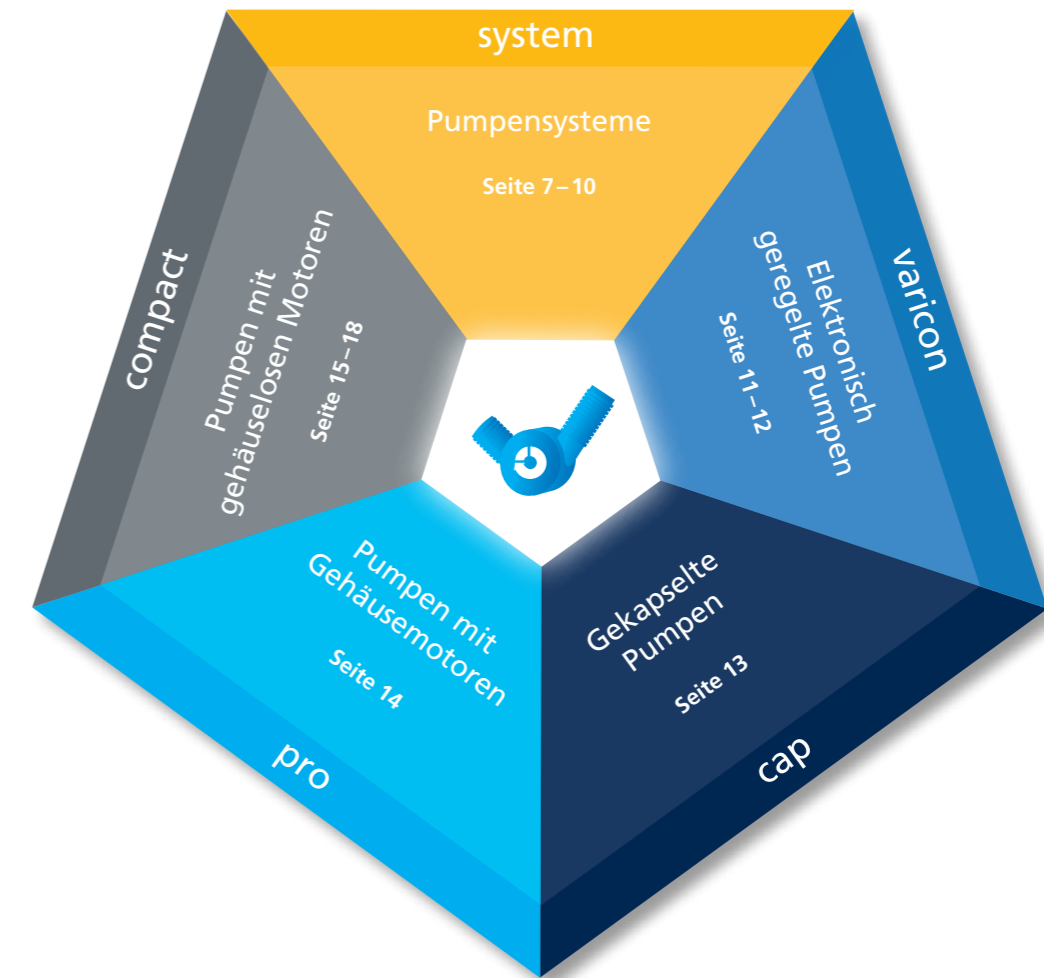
system

Pumpensysteme

Seite 7 – 10

varicon

Elektronisch geregelte Pumpen

Seite 11 – 12

cap

Gekapselte Pumpen

Seite 13

pro

Pumpen mit Gehäusemotoren

Seite 14

compact

Pumpen mit gehäuselosen Motoren

Seite 15 – 18